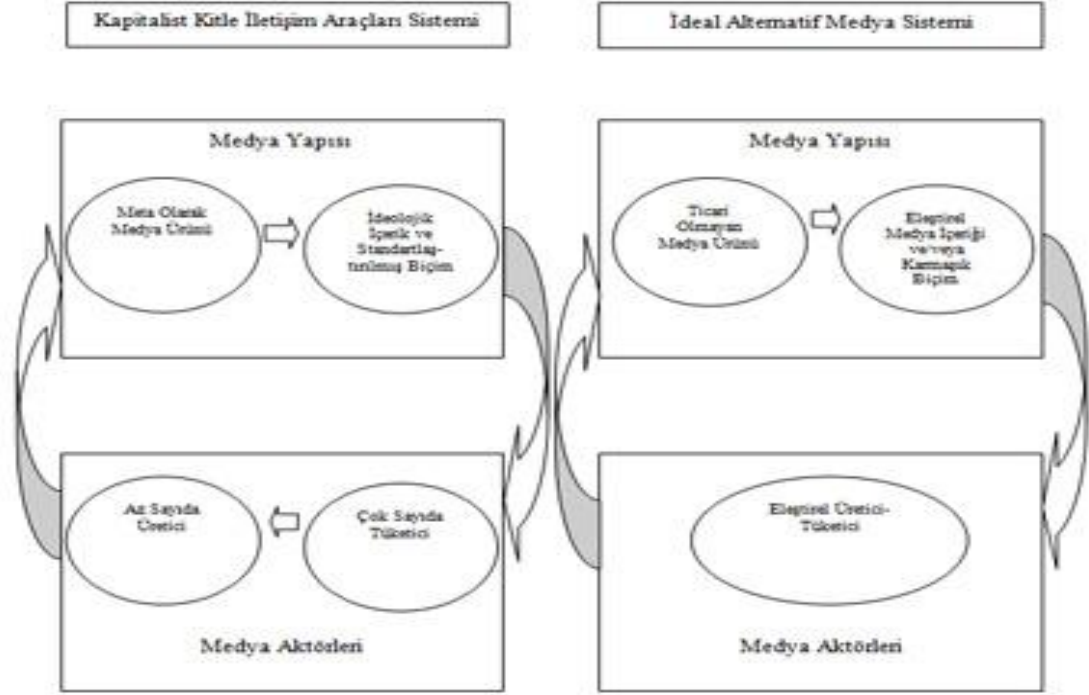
Kapitalist Kitle İletişim Araçları Sistemi

İdeal Alternatif Medya Sistemi

Medya Yapısı

Meta Olarak Medya Ürünü

İdeolojik İçerik ve Standartlaştırılmış Biçim

Medya Yapısı

Ticari Olmayan Medya Ürünü

Eleştirel Medya İçeriği ve/veya Karmaşık Biçim

Az Sayıda Üretici

Çok Sayıda Tüketici

Medya Aktörleri

Eleştirel Üretici-Tüketici

Medya Aktörleri